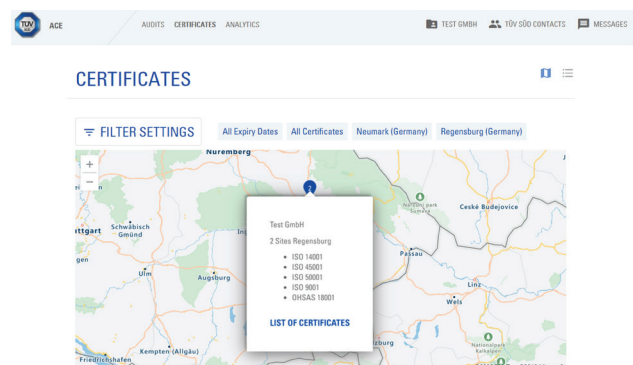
TÜV

ACE

AUDITS CERTIFICATES ANALYTICS

TEST GMBH TÜV SÜD CONTACTS MESSAGES

CERTIFICATES

FILTER SETTINGS

All Expiry Dates All Certificates Neumark (Germany) Regensburg (Germany)

+
−

Nuremberg

ttgart Schwäbisch Gmünd

gen

Ulm

Augsburg

Kempten (Allgäu)

Friedrichshafen

Národní park Šumava

České Budějovice

Passau

Linz

Wels

Nationalpark Kalkalpen

Test GmbH

2 Sites Regensburg

• ISO 14001
• ISO 45001
• ISO 50001
• ISO 9001
• OHSAS 18001

LIST OF CERTIFICATES